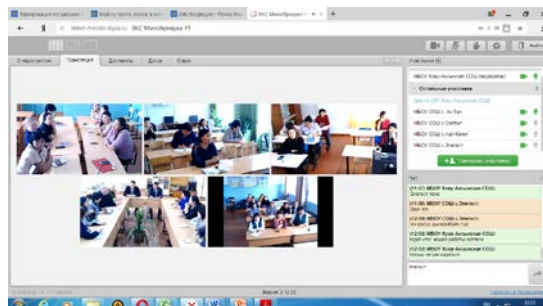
ВКС Мончбриджи ГТ

О мероприятии | Трансляция | Документы | Доска | Окно

Участники (6)

МБОУ Хоро-Анцыкская СОШ (ведущий)

Остальные участники

МБОУ СОШ с.Ыл-Хаш
МБОУ СОШ с.Сейлып
МБОУ СОШ с.Кызылыкан
МБОУ СОШ с.Улаграч

Пригласить участника

Чат

(11:07) МБОУ Хоро-Анцыкская СОШ:
(11:08) МБОУ СОШ с.Улаграч:
(11:09) МБОУ СОШ с.Улаграч:
(11:10) МБОУ Хоро-Анцыкская СОШ:
(11:12) МБОУ Хоро-Анцыкская СОШ:

Версия 3.12.22